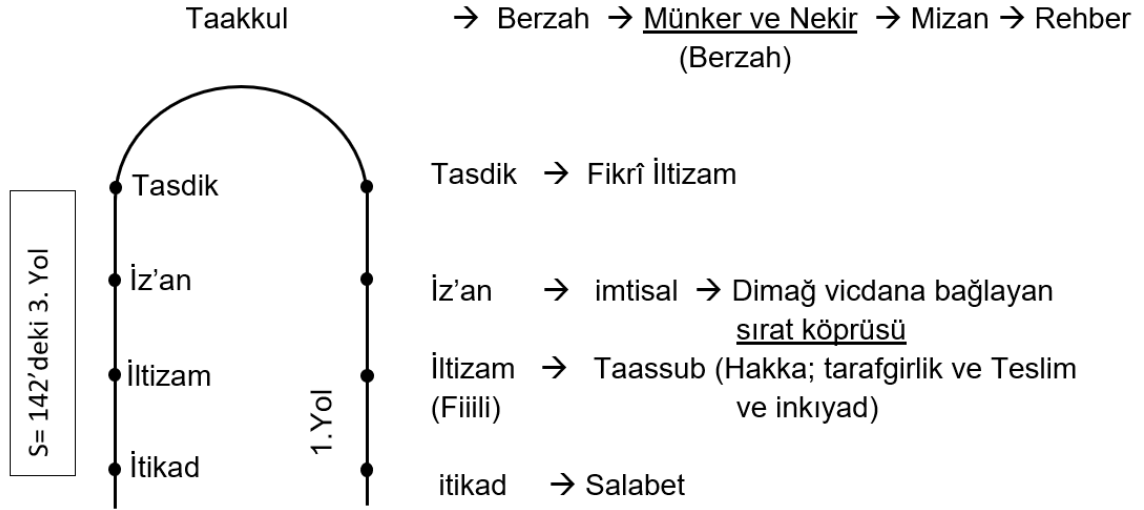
Taakkul → Berzah → Münker ve Nekir → Mizan → Rehber
(Berzah)

S= 142'deki 3. Yol

Tasdik

İz'an

İltizam

İtikad

1.Yol

Tasdik → Fikrî İltizam

İz'an → imtisal → Dimağ vicdana bağlayan sırat köprüsü

İltizam (Fiiili) → Taassub (Hakka; tarafgirlik ve Teslim ve inkıyad)

itikad → Salabet